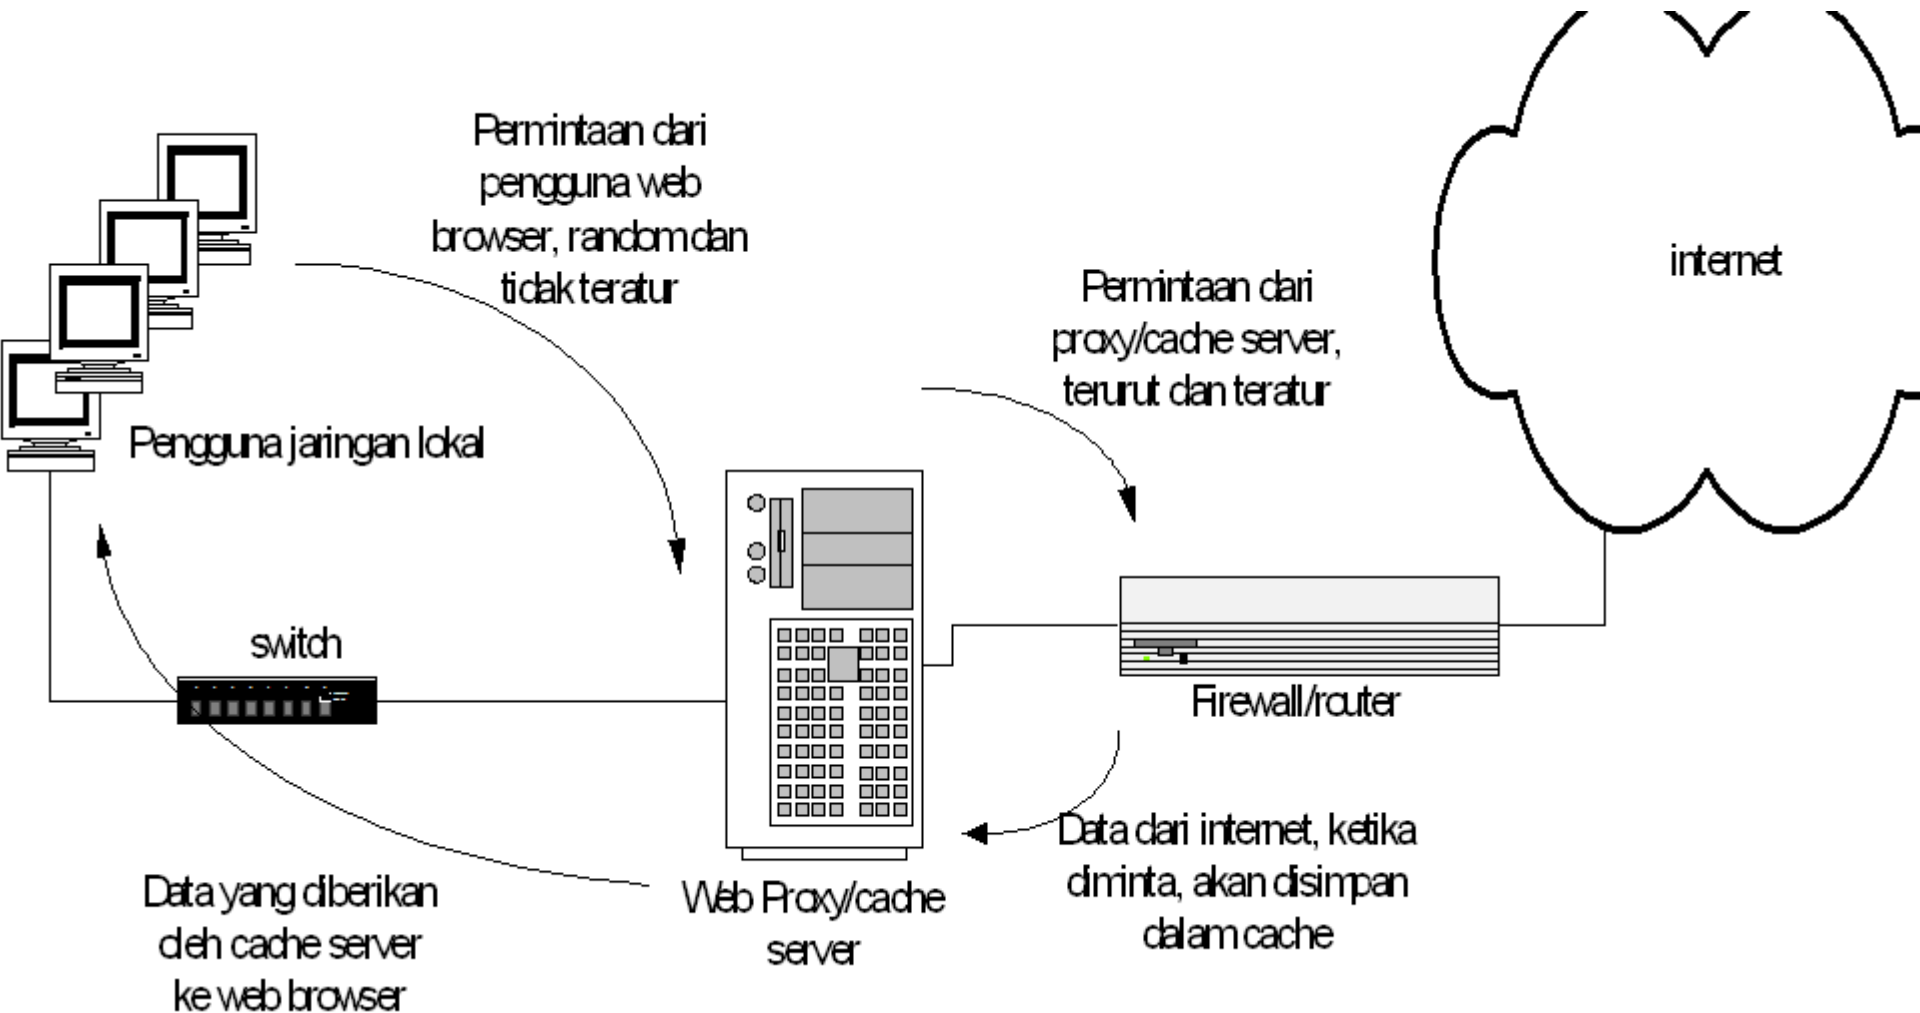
Permintaan dari pengguna web browser, random dan tidak teratur

internet

Permintaan dari proxy/cache server, terurut dan teratur

Pengguna jaringan lokal

switch

Firewall/router

Data dari internet, ketika diminta, akan disimpan dalam cache

Data yang diberikan oleh cache server ke web browser

Web Proxy/cache server